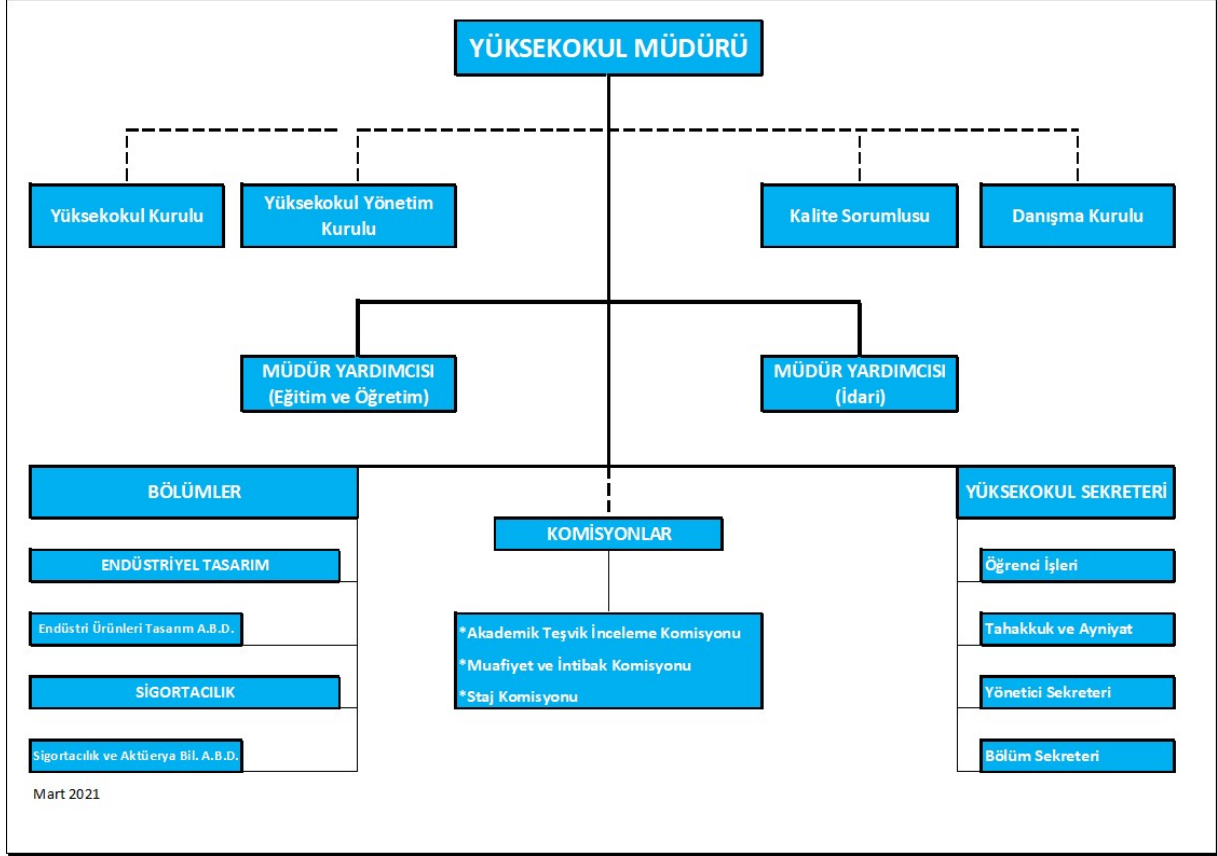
YÜKSEKOKUL MÜDÜRÜ

Yüksekokul Kurulu

Yüksekokul Yönetim Kurulu

Kalite Sorumlusu

Danışma Kurulu

MÜDÜR YARDIMCISI (Eğitim ve Öğretim)

MÜDÜR YARDIMCISI (İdari)

BÖLÜMLER

ENDÜSTRİYEL TASARIM

Endüstri Ürünleri Tasarım A.B.D.

SİGORTACILIK

Sigortacılık ve Aktüerya Bil. A.B.D.

KOMİSYONLAR

*Akademik Teşvik İnceleme Komisyonu
*Muafiyet ve İntibak Komisyonu
*Staj Komisyonu

YÜKSEKOKUL SEKRETERİ

Öğrenci İşleri

Tahakkuk ve Ayniyat

Yönetici Sekreteri

Bölüm Sekreteri

Mart 2021